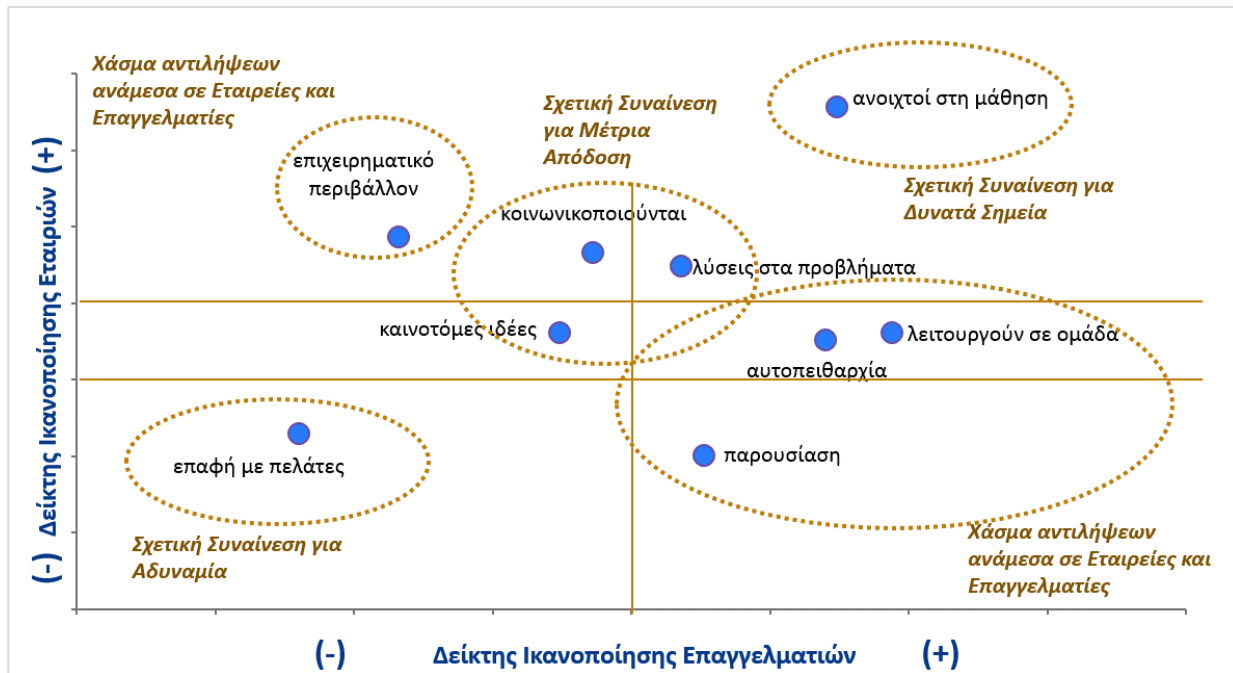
Χάσμα αντιλήψεων ανάμεσα σε Εταιρείες και Επαγγελματίες

Σχετική Συναίνεση για Μέτρια Απόδοση

ανοιχτοί στη μάθηση

Σχετική Συναίνεση για Δυνατά Σημεία

επιχειρηματικό περιβάλλον

κοινωνικοποιούνται

λύσεις στα προβλήματα

καινοτόμες ιδέες

λειτουργούν σε ομάδα

αυτοπειθαρχία

επαφή με πελάτες

παρουσίαση

Σχετική Συναίνεση για Αδυναμία

Χάσμα αντιλήψεων ανάμεσα σε Εταιρείες και Επαγγελματίες

(-) Δείκτης Ικανοποίησης Εταιριών (+)

(-) Δείκτης Ικανοποίησης Επαγγελματιών (+)